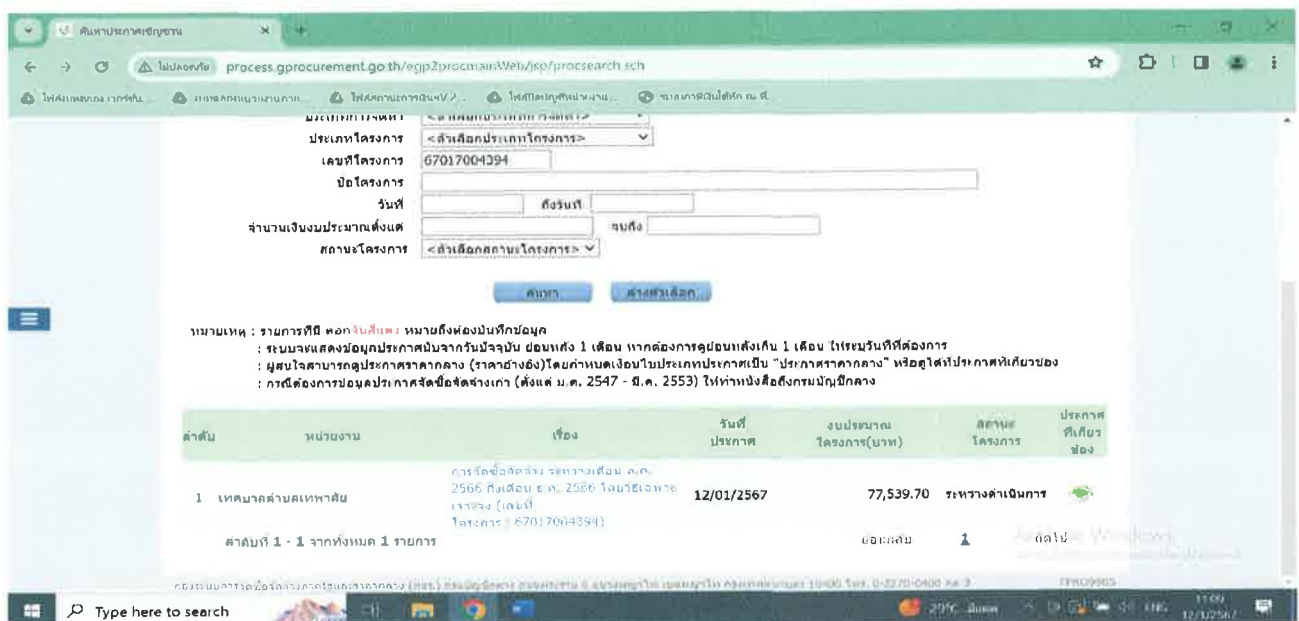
ค้นหาประกาศเชิญชวน

ไม่ปลอดภัย process.gprocurement.go.th/egp2procmainWeb/jsp/procsearch.sch

ประเภทโครงการ <ตัวเลือกประเภทโครงการ>
เลขที่โครงการ 67017004394
ชื่อโครงการ
วันที่ ถึงวันที่
จำนวนเงินงบประมาณตั้งแต่ จนถึง
สถานะโครงการ <ตัวเลือกสถานะโครงการ>

ค้นหา ล้างตัวเลือก

หมายเหตุ : รายการที่มี ดอกจันสีแดง หมายถึงต้องบันทึกข้อมูล
: ระบบจะแสดงข้อมูลประกาศนับจากวันปัจจุบัน ย้อนหลัง 1 เดือน หากต้องการดูย้อนหลังเกิน 1 เดือน ให้ระบุวันที่ที่ต้องการ
: ผู้สนใจสามารถดูประกาศราคากลาง (ราคาอ้างอิง)โดยกำหนดเงื่อนไขประเภทประกาศเป็น "ประกาศราคากลาง" หรือดูได้ที่ประกาศที่เกี่ยวข้อง
: กรณีต้องการข้อมูลประกาศจัดซื้อจัดจ้างเก่า (ตั้งแต่ ม.ค. 2547 - มี.ค. 2553) ให้ทำหนังสือถึงกรมบัญชีกลาง

| ลำดับ | หน่วยงาน | เรื่อง | วันที่ประกาศ | งบประมาณโครงการ(บาท) | สถานะโครงการ | ประกาศที่เกี่ยวข้อง |
|---|---|---|---|---|---|---|
| 1 | เทศบาลตำบลเทพาลัย | การจัดซื้อจัดจ้าง ระหว่างเดือน ต.ค. 2566 ถึงเดือน ธ.ค. 2566 โดยวิธีเฉพาะเจาะจง (เลขที่โครงการ : 67017004394) | 12/01/2567 | 77,539.70 | ระหว่างดำเนินการ | |

ลำดับที่ 1 - 1 จากทั้งหมด 1 รายการ ย้อนกลับ 1 ถัดไป

Type here to search